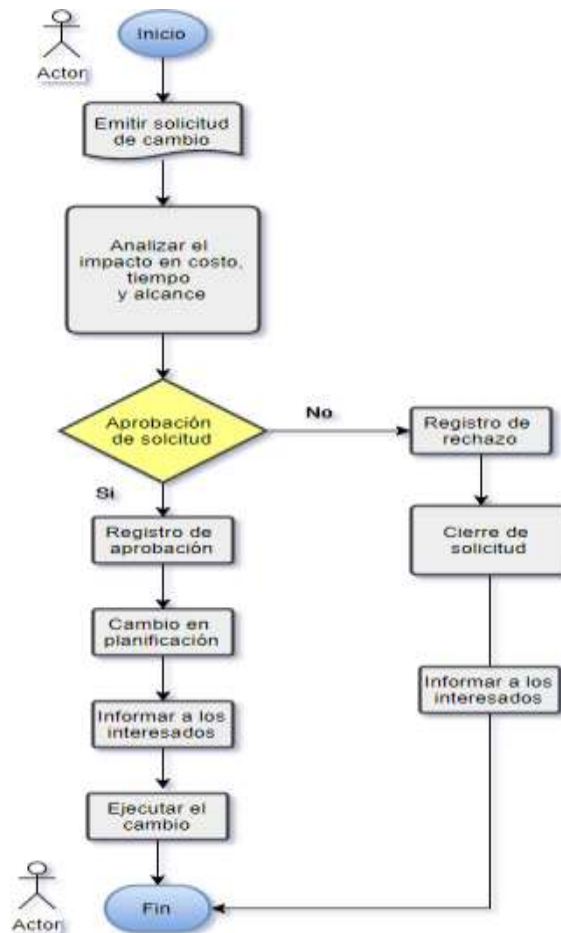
Actor

Inicio

Emitir solicitud de cambio

Analizar el impacto en costo, tiempo y alcance

Aprobación de solicitud

No

Registro de rechazo

Cierre de solicitud

Informar a los interesados

Si

Registro de aprobación

Cambio en planificación

Informar a los interesados

Ejecutar el cambio

Actor

Fin